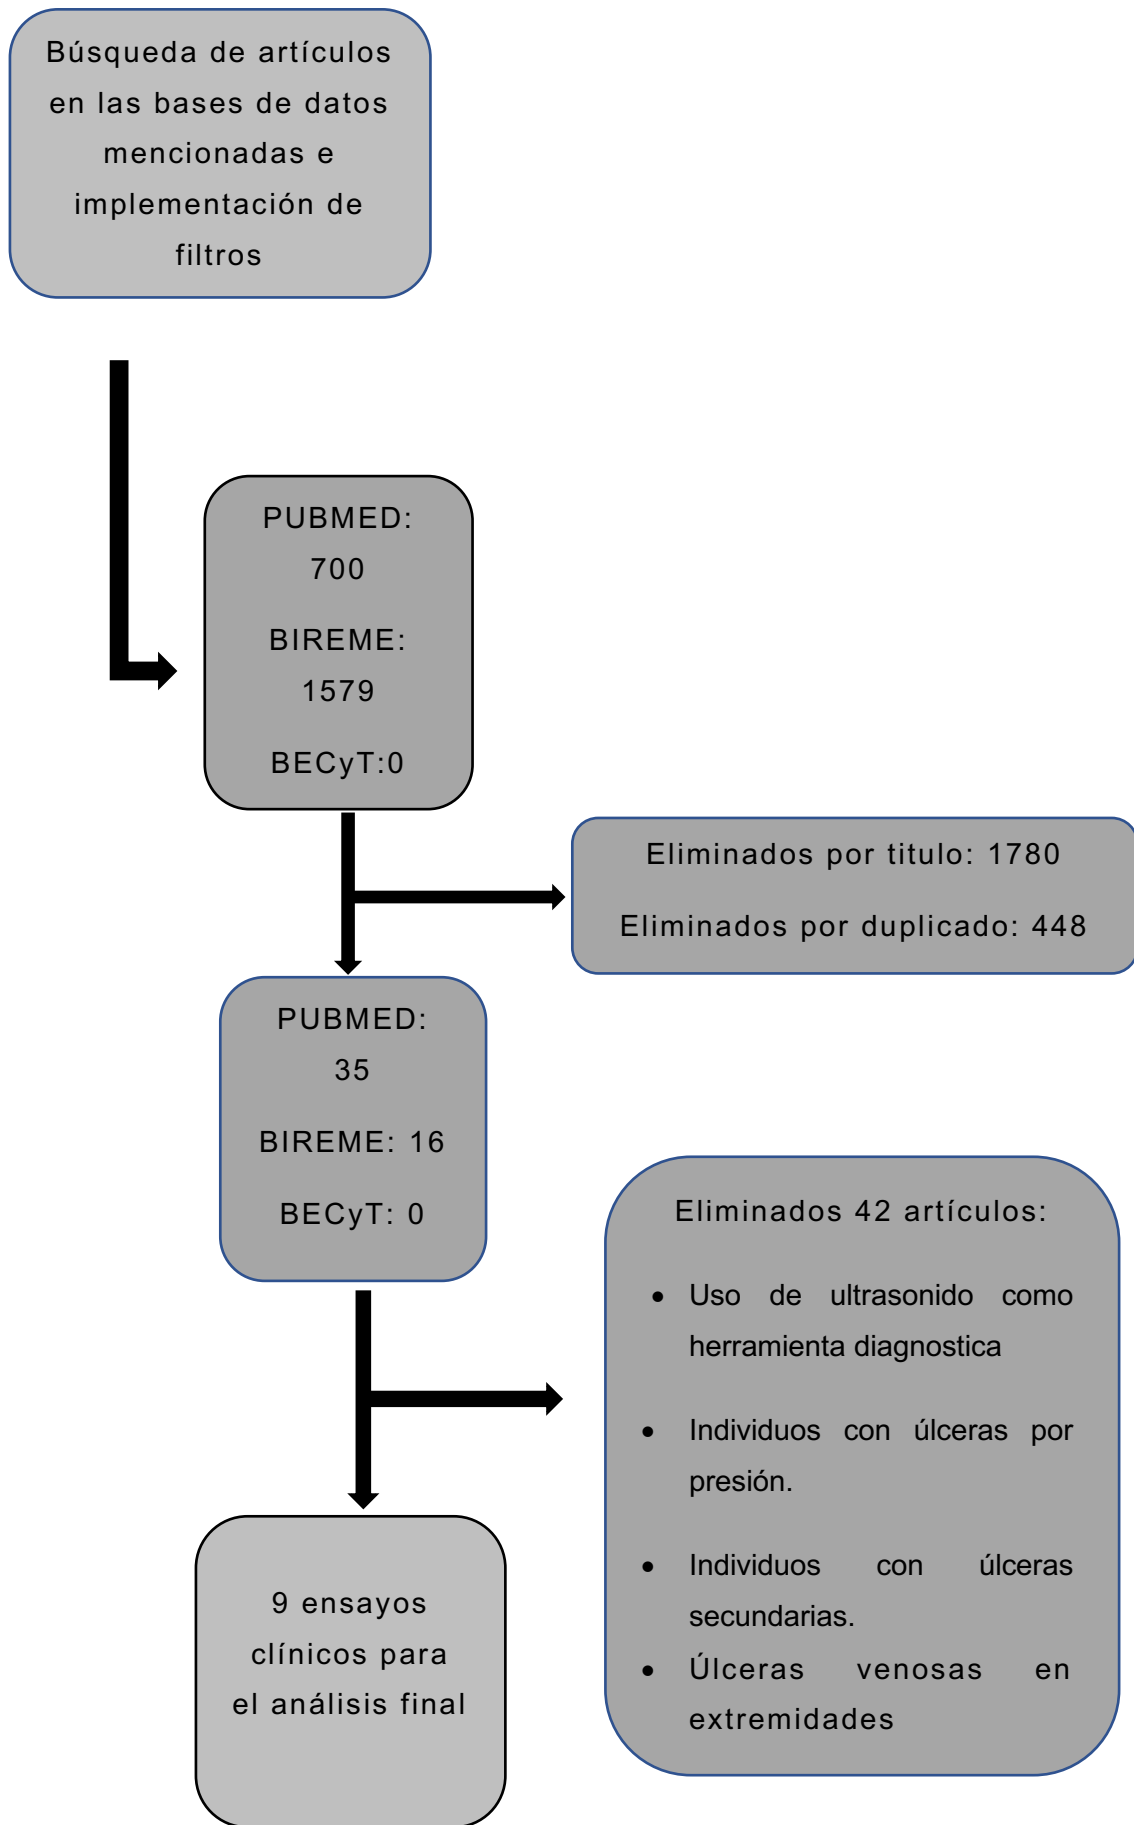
Búsqueda de artículos en las bases de datos mencionadas e implementación de filtros

PUBMED: 700

BIREME: 1579

BECyT:0

Eliminados por titulo: 1780

Eliminados por duplicado: 448

PUBMED: 35

BIREME: 16

BECyT: 0

Eliminados 42 artículos:

- Uso de ultrasonido como herramienta diagnostica
- Individuos con úlceras por presión.
- Individuos con úlceras secundarias.
- Úlceras venosas en extremidades

9 ensayos clínicos para el análisis final